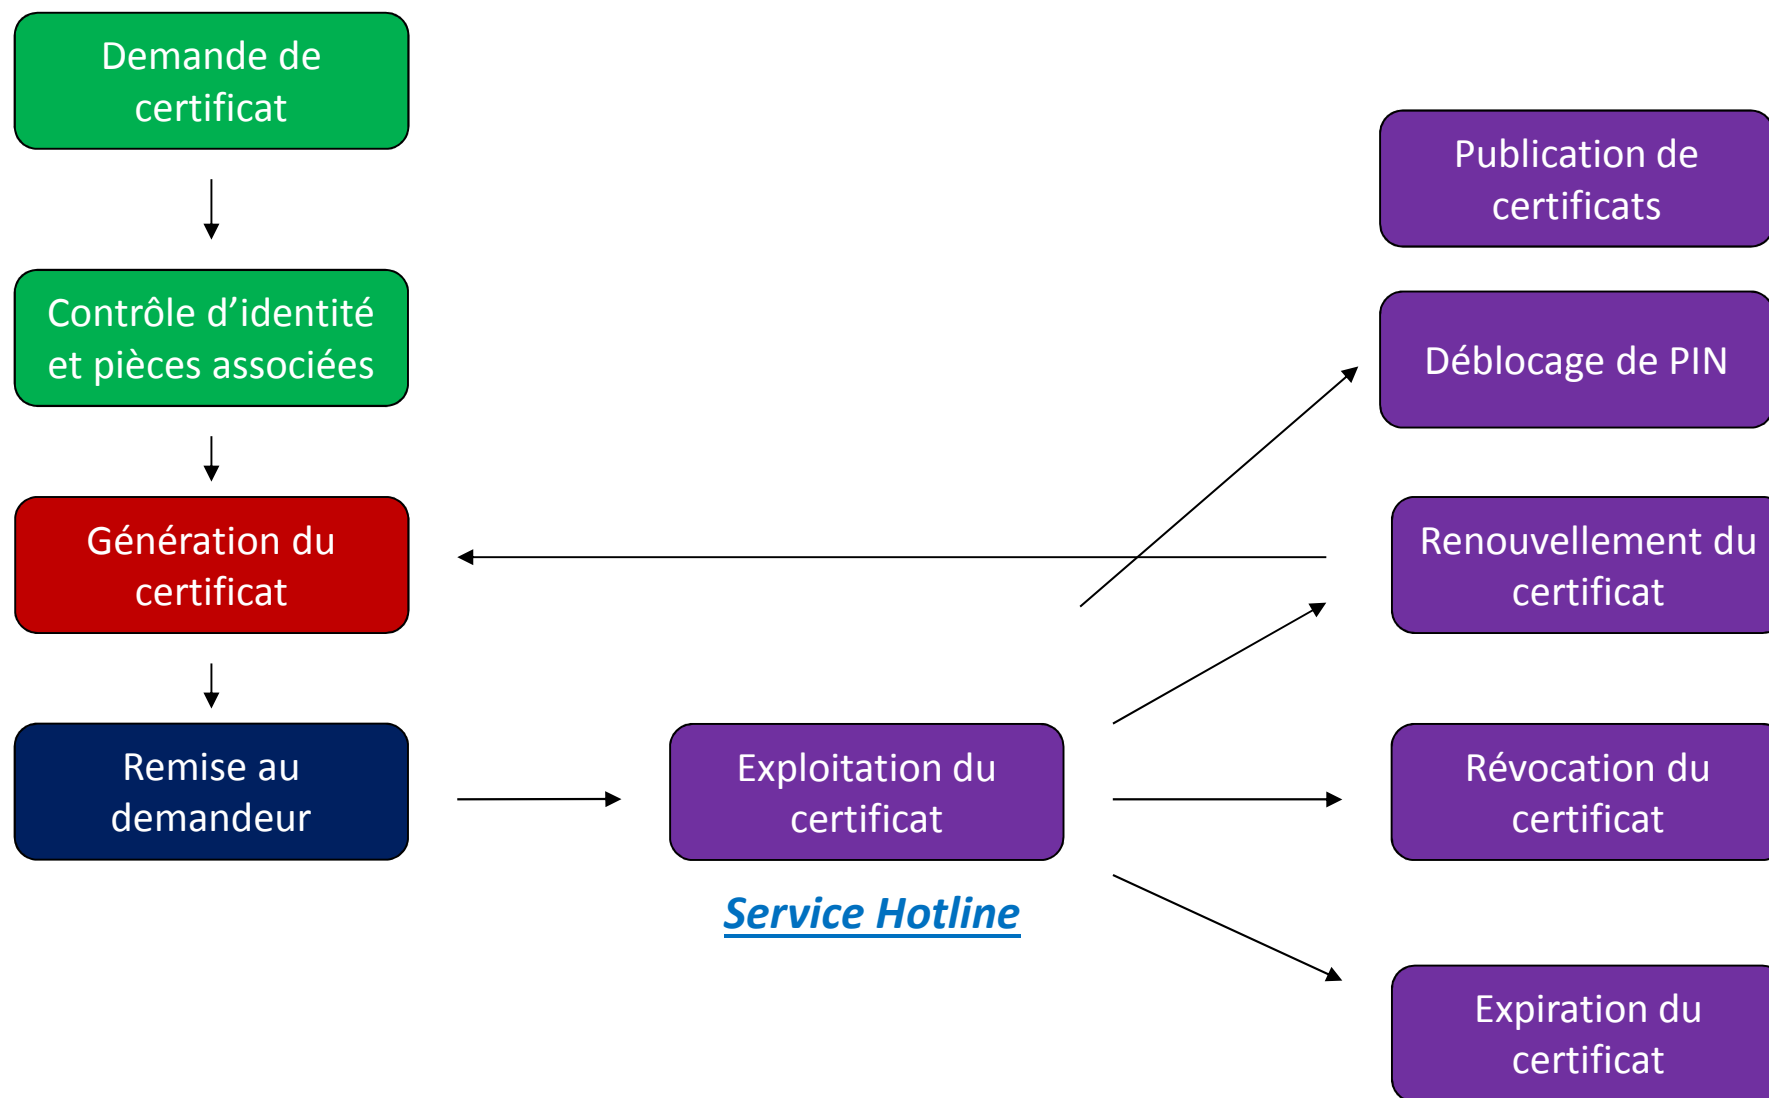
Demande de certificat

Contrôle d’identité et pièces associées

Génération du certificat

Remise au demandeur

Exploitation du certificat

Service Hotline

Publication de certificats

Déblocage de PIN

Renouvellement du certificat

Révocation du certificat

Expiration du certificat